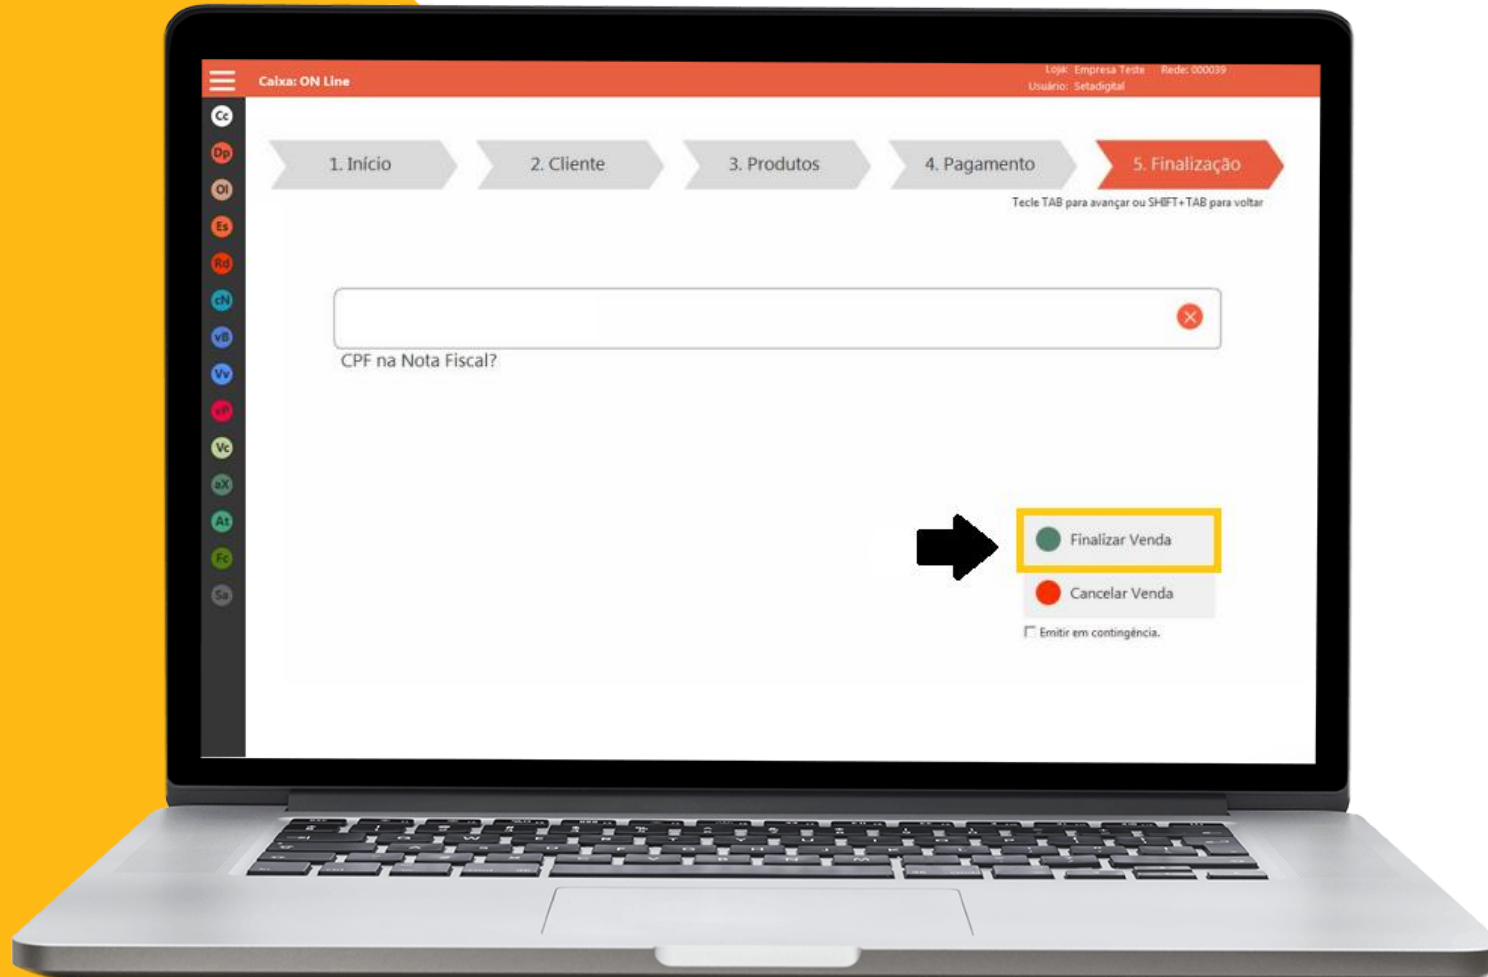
Caixa: ON Line

Loja: Empresa Teste Rede: 000039
Usuário: Setadigital

Cc
Dp
Ol
Es
Rd
cN
vB
Vv
vP
Vc
aX
At
Fc
Sa

1. Início
2. Cliente
3. Produtos
4. Pagamento
5. Finalização

Tecle TAB para avançar ou SHIFT+TAB para voltar

CPF na Nota Fiscal?

Finalizar Venda
Cancelar Venda
Emitir em contingência.